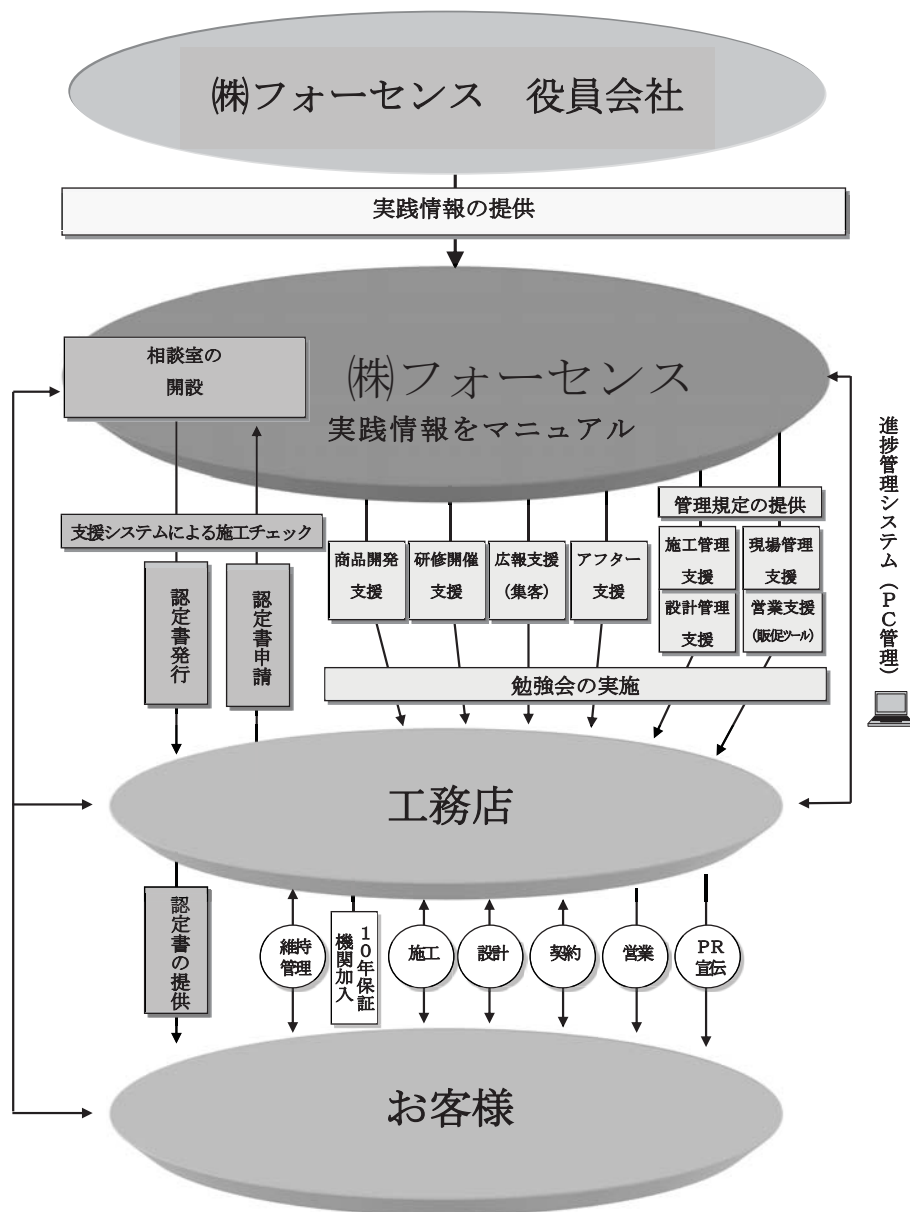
㈱フォーセンス　役員会社

実践情報の提供

相談室の開設

㈱フォーセンス
実践情報をマニュアル

進捗管理システム（PC管理）

支援システムによる施工チェック

認定書発行

認定書申請

商品開発支援

研修開催支援

広報支援（集客）

アフター支援

管理規定の提供

施工管理支援

現場管理支援

設計管理支援

営業支援（販促ツール）

勉強会の実施

工務店

認定書の提供

維持管理

10年保証機関加入

施工

設計

契約

営業

PR宣伝

お客様